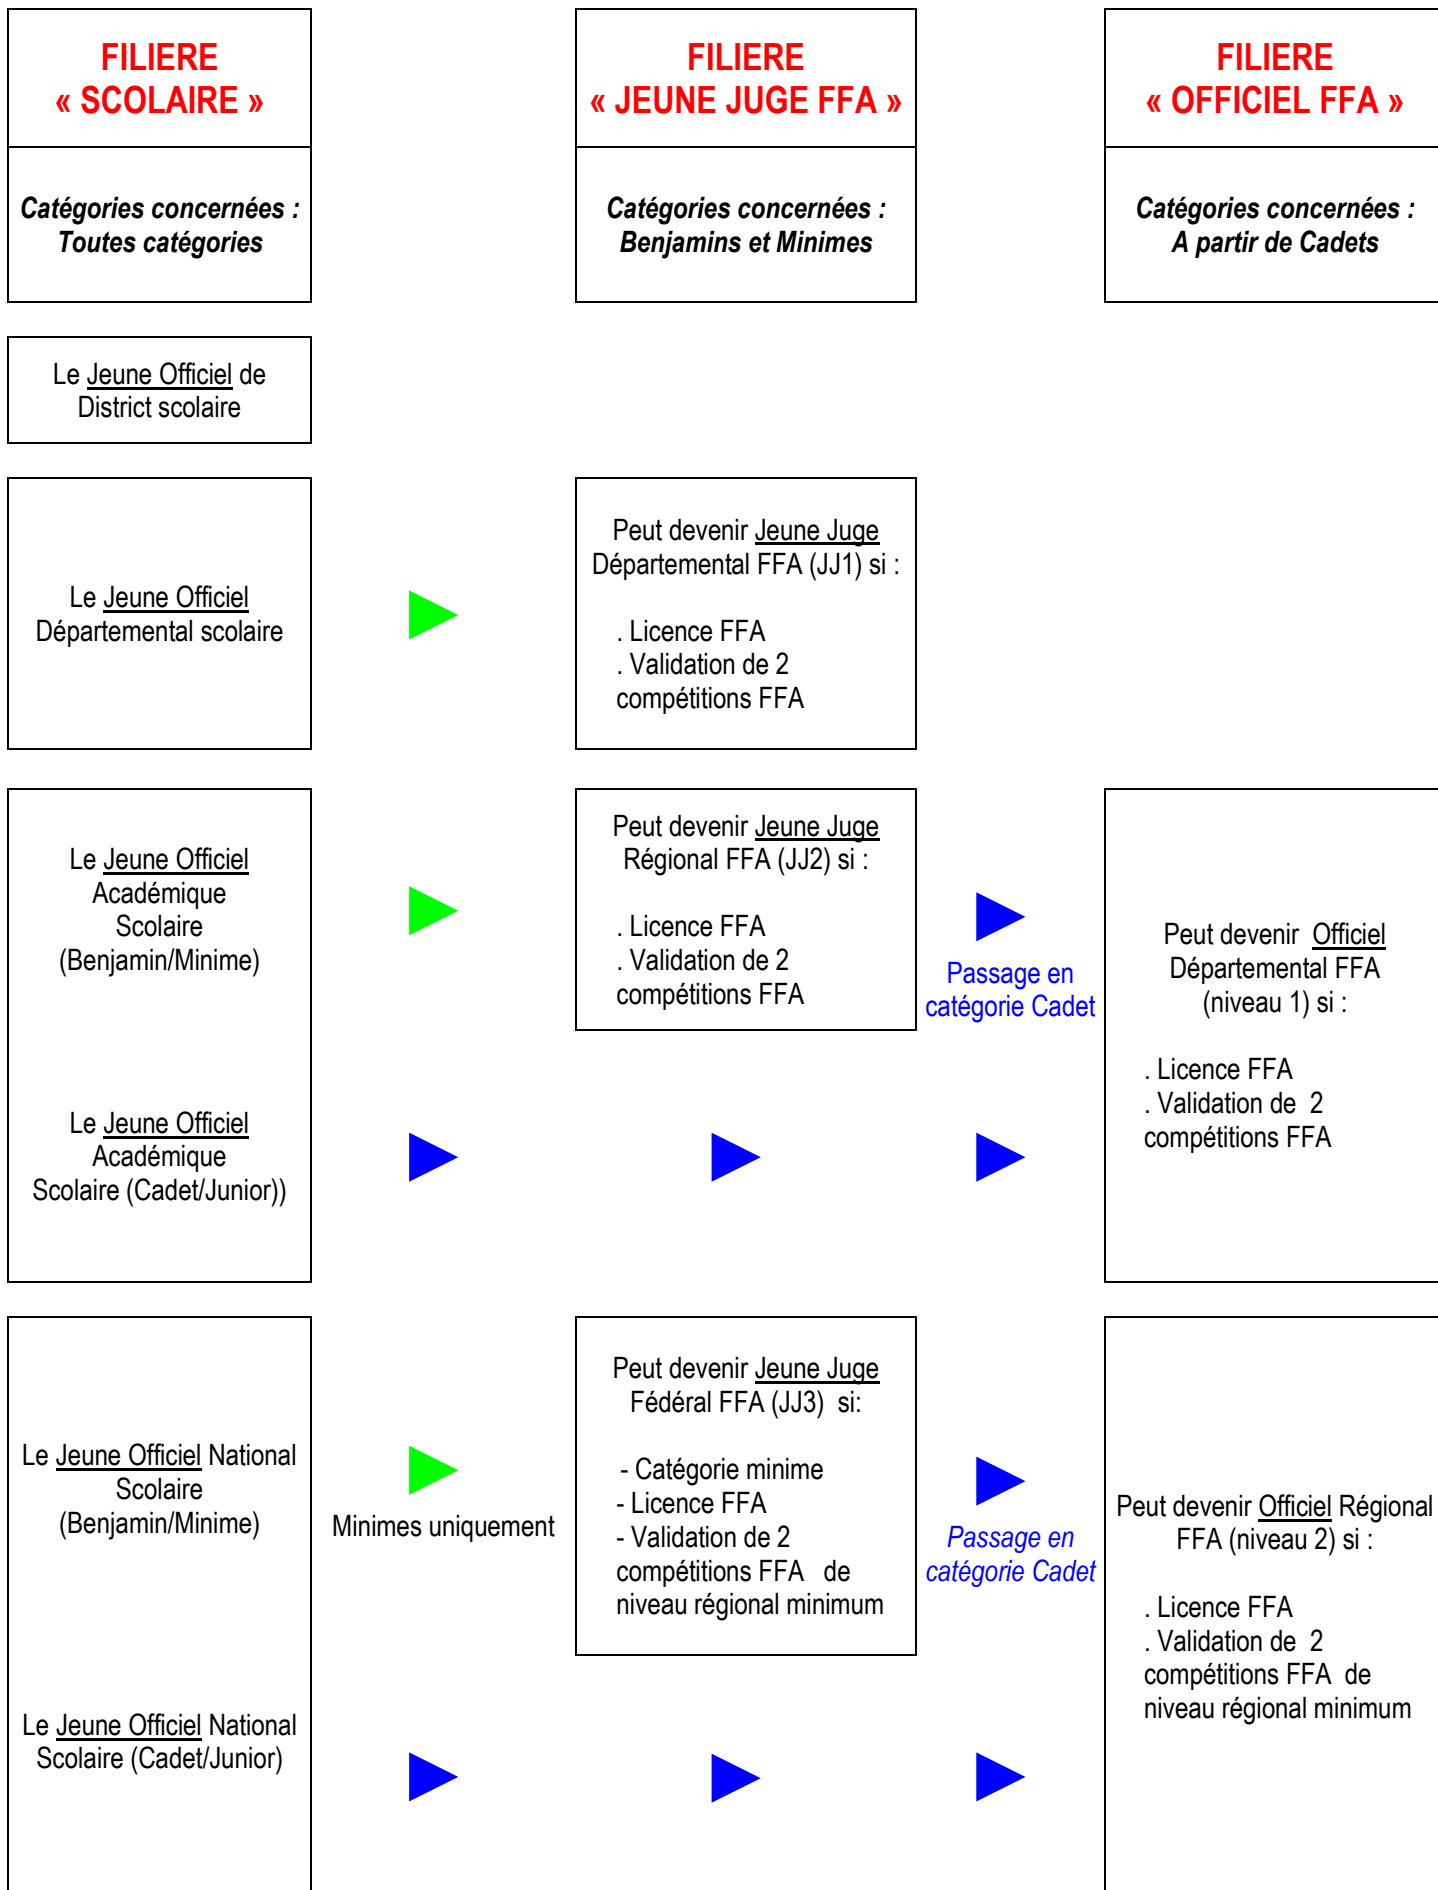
FILIERE
« SCOLAIRE »

Catégories concernées :
Toutes catégories

FILIERE
« JEUNE JUGE FFA »

Catégories concernées :
Benjamins et Minimes

FILIERE
« OFFICIEL FFA »

Catégories concernées :
A partir de Cadets

Le Jeune Officiel de District scolaire

Le Jeune Officiel Départemental scolaire

Peut devenir Jeune Juge Départemental FFA (JJ1) si :

. Licence FFA
. Validation de 2 compétitions FFA

Le Jeune Officiel Académique Scolaire (Benjamin/Minime)

Peut devenir Jeune Juge Régional FFA (JJ2) si :

. Licence FFA
. Validation de 2 compétitions FFA

Passage en catégorie Cadet

Peut devenir Officiel Départemental FFA (niveau 1) si :

. Licence FFA
. Validation de 2 compétitions FFA

Le Jeune Officiel Académique Scolaire (Cadet/Junior))

Le Jeune Officiel National Scolaire (Benjamin/Minime)

Minimes uniquement

Peut devenir Jeune Juge Fédéral FFA (JJ3) si:

- Catégorie minime
- Licence FFA
- Validation de 2 compétitions FFA de niveau régional minimum

Passage en catégorie Cadet

Peut devenir Officiel Régional FFA (niveau 2) si :

. Licence FFA
. Validation de 2 compétitions FFA de niveau régional minimum

Le Jeune Officiel National Scolaire (Cadet/Junior)